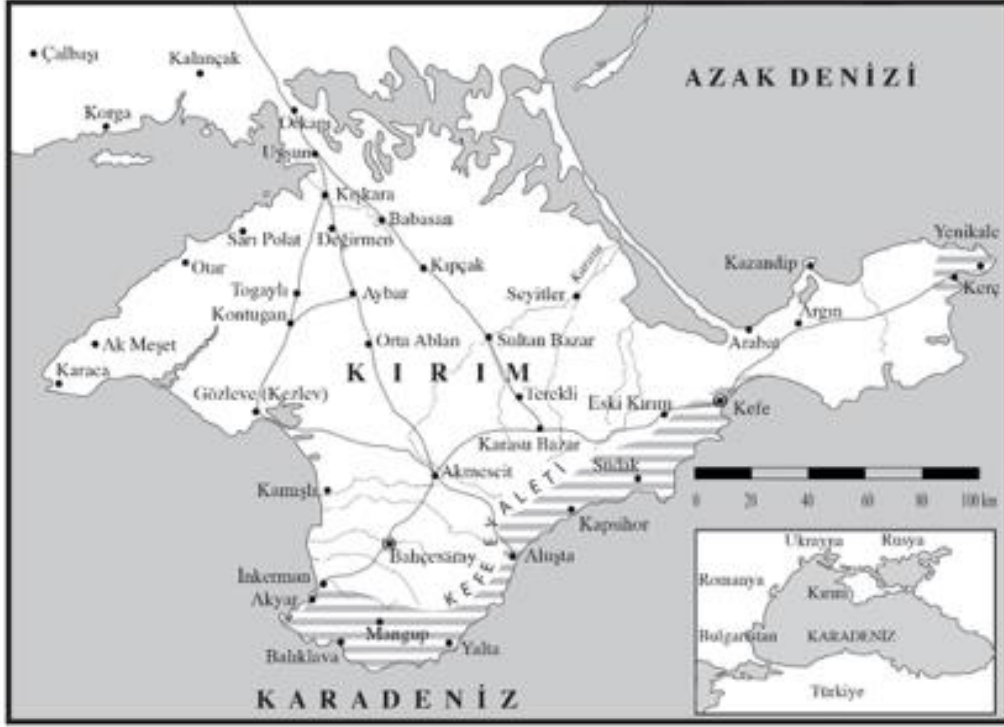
Çalbaşı
Kalançak
AZAK DENİZİ
Korga
Dekarı
Uşgun
Kırkara
Babasan
Sarı Polat
Değirmen
Otar
Kıpçak
Seyitler
Karasu
Kazandip
Yenikale
Kerç
Togaylı
Aybar
Kontugan
Argın
Ak Meşet
Orta Ablan
Sultan Bazar
Arabat
Karaca
KIRIM
Gözleve (Kezlev)
Terekli
Eski Kırım
Kefe
Karasu Bazar
Akmescit
Sudak
Kamışlı
KEFE EYALETİ
0 20 40 60 80 100 km
Kapsihor
Bahçesaray
Aluşta
İnkerman
Akyar
Mangup
Balıklava
Yalta
Ukrayna
Rusya
Romanya
Kırım
Bulgaristan
KARADENİZ
Türkiye
KARADENİZ